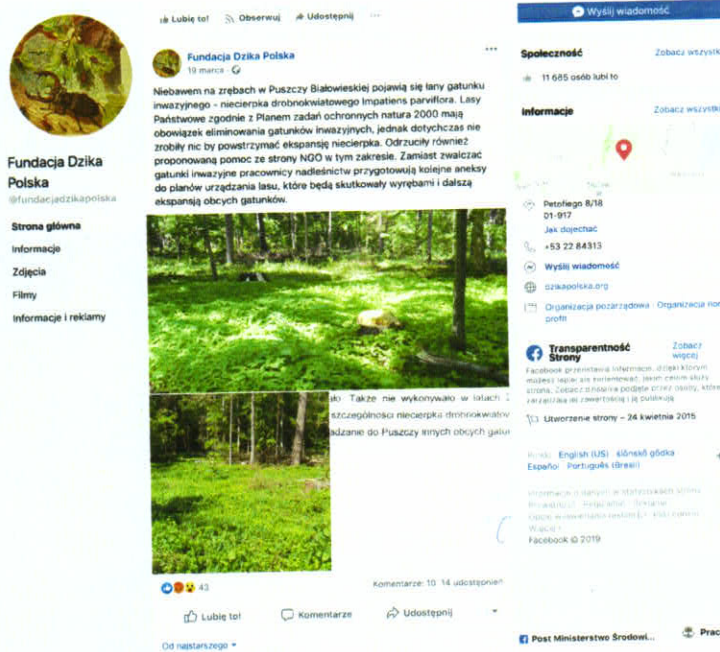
Lubię to! Obserwuj Udostępnij ···

Wyślij wiadomość

Fundacja Dzika Polska
@fundacjadzikapolska

Strona główna
Informacje
Zdjęcia
Filmy
Informacje i reklamy

Fundacja Dzika Polska
19 marca ·

Niebawem na zrębach w Puszczy Białowieskiej pojawią się łany gatunku inwazyjnego - niecierpka drobnokwiatowego Impatiens parviflora. Lasy Państwowe zgodnie z Planem zadań ochronnych natura 2000 mają obowiązek eliminowania gatunków inwazyjnych, jednak dotychczas nie zrobiły nic by powstrzymać ekspansję niecierpka. Odrzuciły również proponowaną pomoc ze strony NGO w tym zakresie. Zamiast zwalczać gatunki inwazyjne pracownicy nadleśnictw przygotowują kolejne aneksy do planów urządzania lasu, które będą skutkowały wyrębami i dalszą ekspansją obcych gatunków.

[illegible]ło. Także nie wykonywało w latach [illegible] szczególności niecierpka drobnokwiatow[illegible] adzanie do Puszczy innych obcych gatu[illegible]

43
Komentarze: 10 14 udostępnień
Lubię to! Komentarze Udostępnij
Od najstarszego

Społeczność Zobacz wszystk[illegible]
11 685 osób lubi to

Informacje Zobacz wszystk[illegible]

Petofiego 8/18
01-917
Jak dojechać
+53 22 84313
Wyślij wiadomość
dzikapolska.org
Organizacja pozarządowa · Organizacja no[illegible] profit

Transparentność Strony Zobacz więcej
Facebook przedstawia informacje, dzięki którym możesz lepiej zrozumieć, jaki jest cel tej strony. Zobacz działania podjęte przez osoby, które zarządzają jej zawartością i ją publikują.

Utworzenie strony – 24 kwietnia 2015

English (US) · słonský gôdka · Español · Português (Brasil)

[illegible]
Facebook © 2019

Post Ministerstwo Środowi... Prac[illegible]